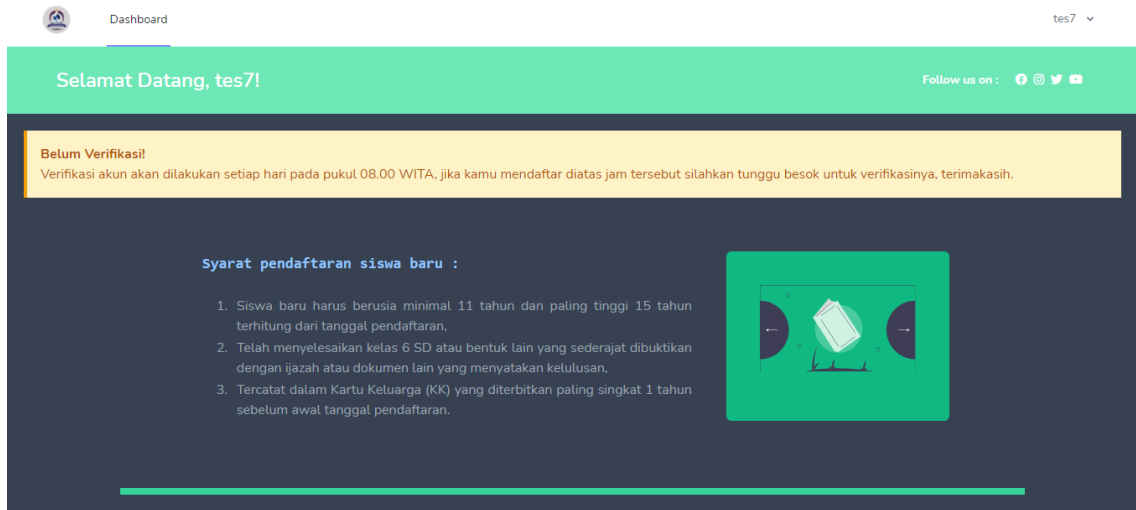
Dashboard

tes7

Selamat Datang, tes7!

Follow us on :

Belum Verifikasi!
Verifikasi akun akan dilakukan setiap hari pada pukul 08.00 WITA, jika kamu mendaftar diatas jam tersebut silahkan tunggu besok untuk verifikasinya, terimakasih.

Syarat pendaftaran siswa baru :

1. Siswa baru harus berusia minimal 11 tahun dan paling tinggi 15 tahun terhitung dari tanggal pendaftaran,
2. Telah menyelesaikan kelas 6 SD atau bentuk lain yang sederajat dibuktikan dengan ijazah atau dokumen lain yang menyatakan kelulusan,
3. Tercatat dalam Kartu Keluarga (KK) yang diterbitkan paling singkat 1 tahun sebelum awal tanggal pendaftaran.